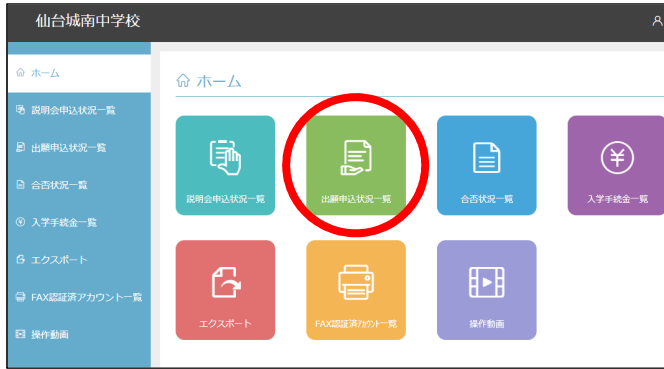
仙台城南中学校

ホーム
説明会申込状況一覧
出願申込状況一覧
合否状況一覧
入学手続金一覧
エクスポート
FAX認証済アカウント一覧
操作動画

ホーム

説明会申込状況一覧
出願申込状況一覧
合否状況一覧
入学手続金一覧
エクスポート
FAX認証済アカウント一覧
操作動画